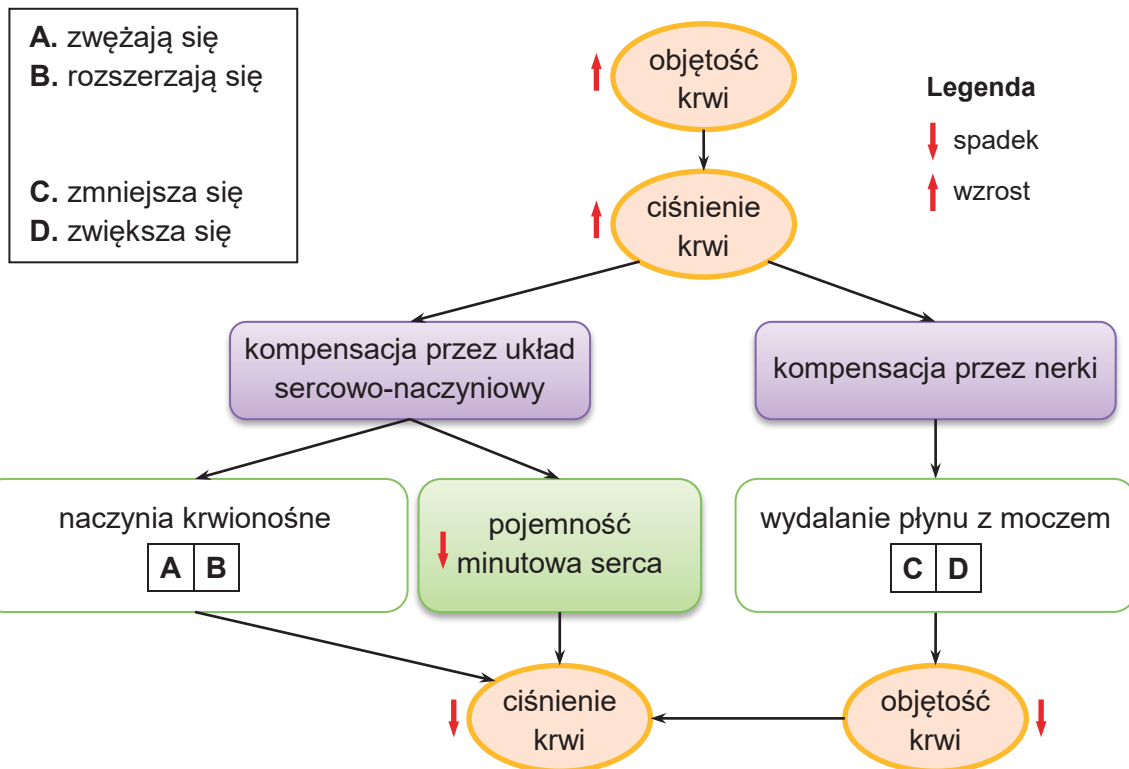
**A.** zwężają się
**B.** rozszerzają się

**C.** zmniejsza się
**D.** zwiększa się

objętość krwi

Legenda
spadek
wzrost

ciśnienie krwi

kompensacja przez układ sercowo-naczyniowy

kompensacja przez nerki

naczynia krwionośne

| A | B |
|---|---|

pojemność minutowa serca

wydalanie płynu z moczem

| C | D |
|---|---|

ciśnienie krwi

objętość krwi